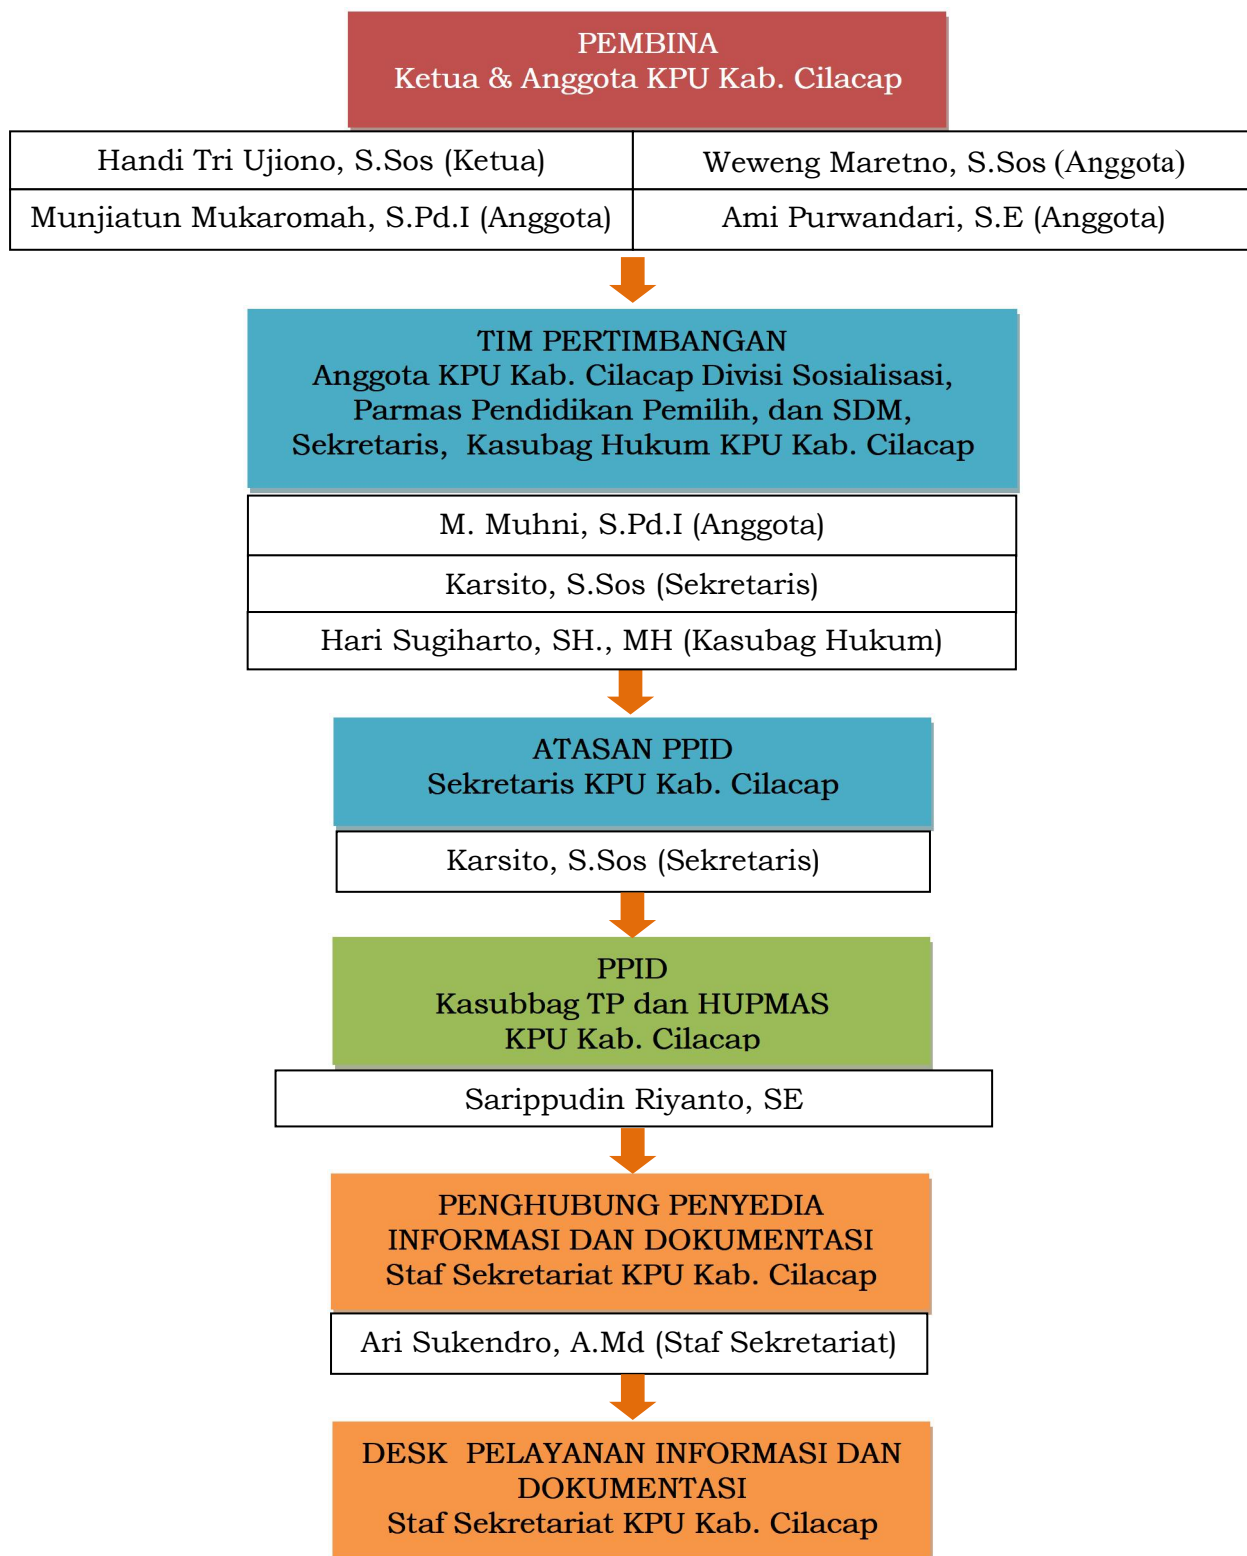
PEMBINA
Ketua & Anggota KPU Kab. Cilacap

| Handi Tri Ujiono, S.Sos (Ketua) | Weweng Maretno, S.Sos (Anggota) |
|---|---|
| Munjiatun Mukaromah, S.Pd.I (Anggota) | Ami Purwandari, S.E (Anggota) |

TIM PERTIMBANGAN
Anggota KPU Kab. Cilacap Divisi Sosialisasi, Parmas Pendidikan Pemilih, dan SDM, Sekretaris, Kasubag Hukum KPU Kab. Cilacap

M. Muhni, S.Pd.I (Anggota)

Karsito, S.Sos (Sekretaris)

Hari Sugiharto, SH., MH (Kasubag Hukum)

ATASAN PPID
Sekretaris KPU Kab. Cilacap

Karsito, S.Sos (Sekretaris)

PPID
Kasubbag TP dan HUPMAS
KPU Kab. Cilacap

Sarippudin Riyanto, SE

PENGHUBUNG PENYEDIA INFORMASI DAN DOKUMENTASI
Staf Sekretariat KPU Kab. Cilacap

Ari Sukendro, A.Md (Staf Sekretariat)

DESK PELAYANAN INFORMASI DAN DOKUMENTASI
Staf Sekretariat KPU Kab. Cilacap